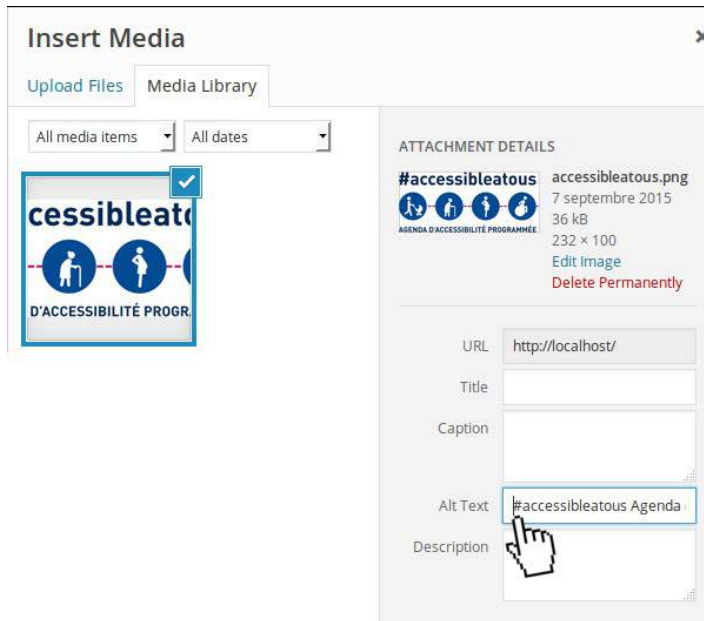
Insert Media

Upload Files | Media Library

All media items | All dates

cessibleato
D'ACCESSIBILITÉ PROGR

ATTACHMENT DETAILS

#accessibleatous
AGENDA D'ACCESSIBILITÉ PROGRAMMÉE

accessibleatous.png
7 septembre 2015
36 kB
232 × 100
Edit Image
Delete Permanently

URL http://localhost/
Title
Caption
Alt Text #accessibleatous Agenda
Description